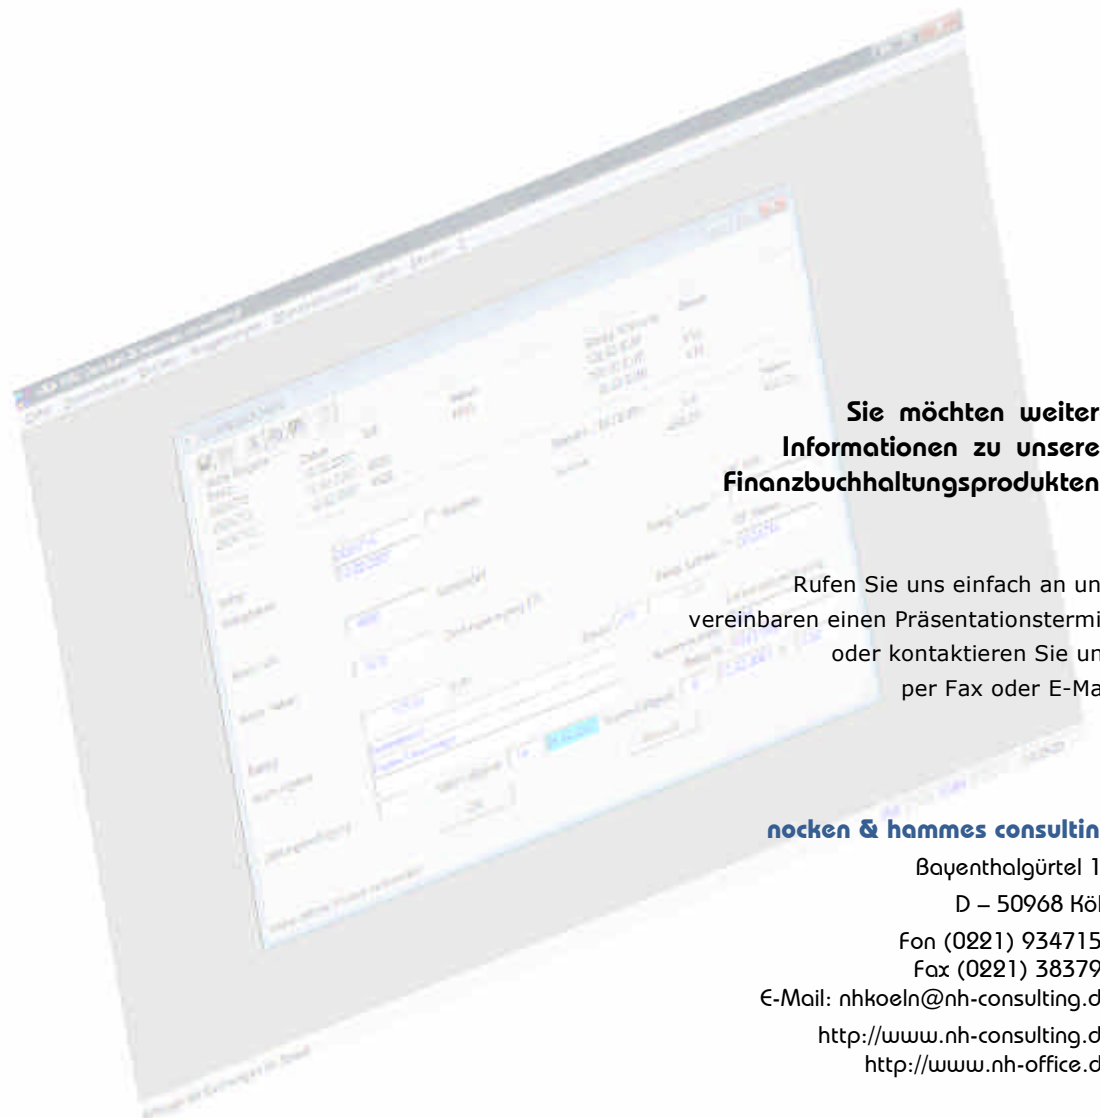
Sie möchten weiter
Informationen zu unsere
Finanzbuchhaltungsprodukten

Rufen Sie uns einfach an un
vereinbaren einen Präsentationstermi
oder kontaktieren Sie un
per Fax oder E-Ma

nocken & hammes consultin

Bayenthalgürtel 1
D – 50968 Kö
Fon (0221) 934715
Fax (0221) 38379
E-Mail: nhkoeln@nh-consulting.d
http://www.nh-consulting.d
http://www.nh-office.d